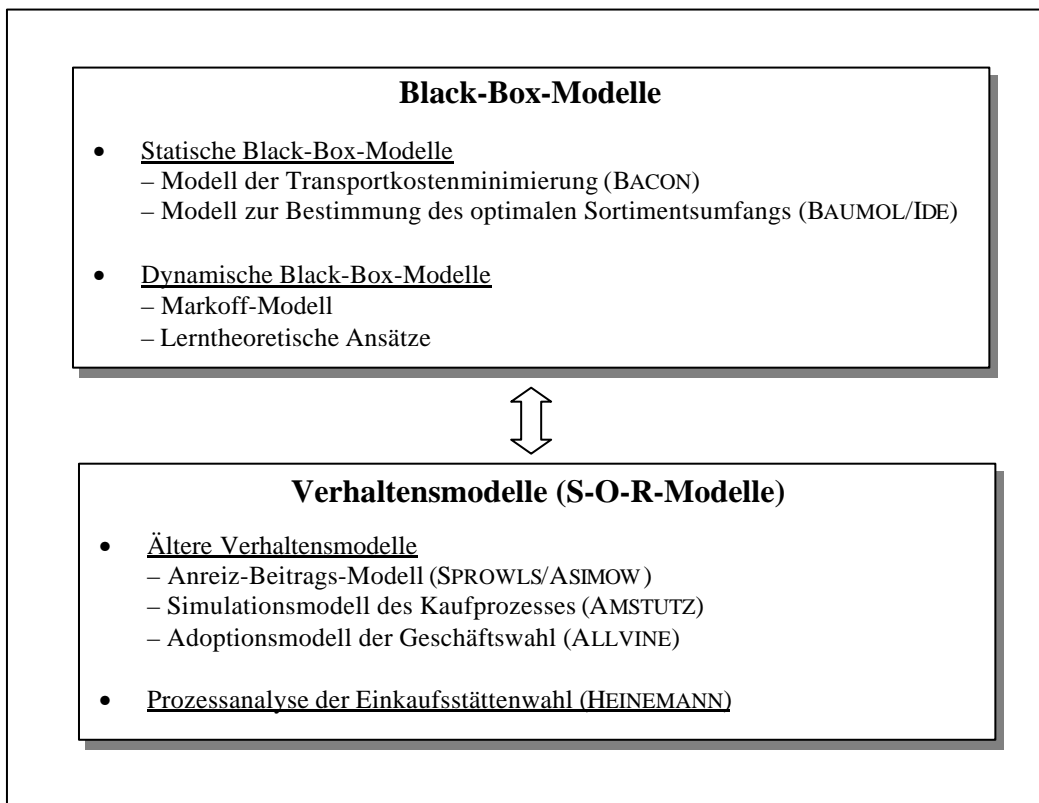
Black-Box-Modelle

- Statische Black-Box-Modelle
– Modell der Transportkostenminimierung (BACON)
– Modell zur Bestimmung des optimalen Sortimentsumfangs (BAUMOL/IDE)

- Dynamische Black-Box-Modelle
– Markoff-Modell
– Lerntheoretische Ansätze

Verhaltensmodelle (S-O-R-Modelle)

- Ältere Verhaltensmodelle
– Anreiz-Beitrags-Modell (SPROWLS/ASIMOW)
– Simulationsmodell des Kaufprozesses (AMSTUTZ)
– Adoptionsmodell der Geschäftswahl (ALLVINE)

- Prozessanalyse der Einkaufsstättenwahl (HEINEMANN)